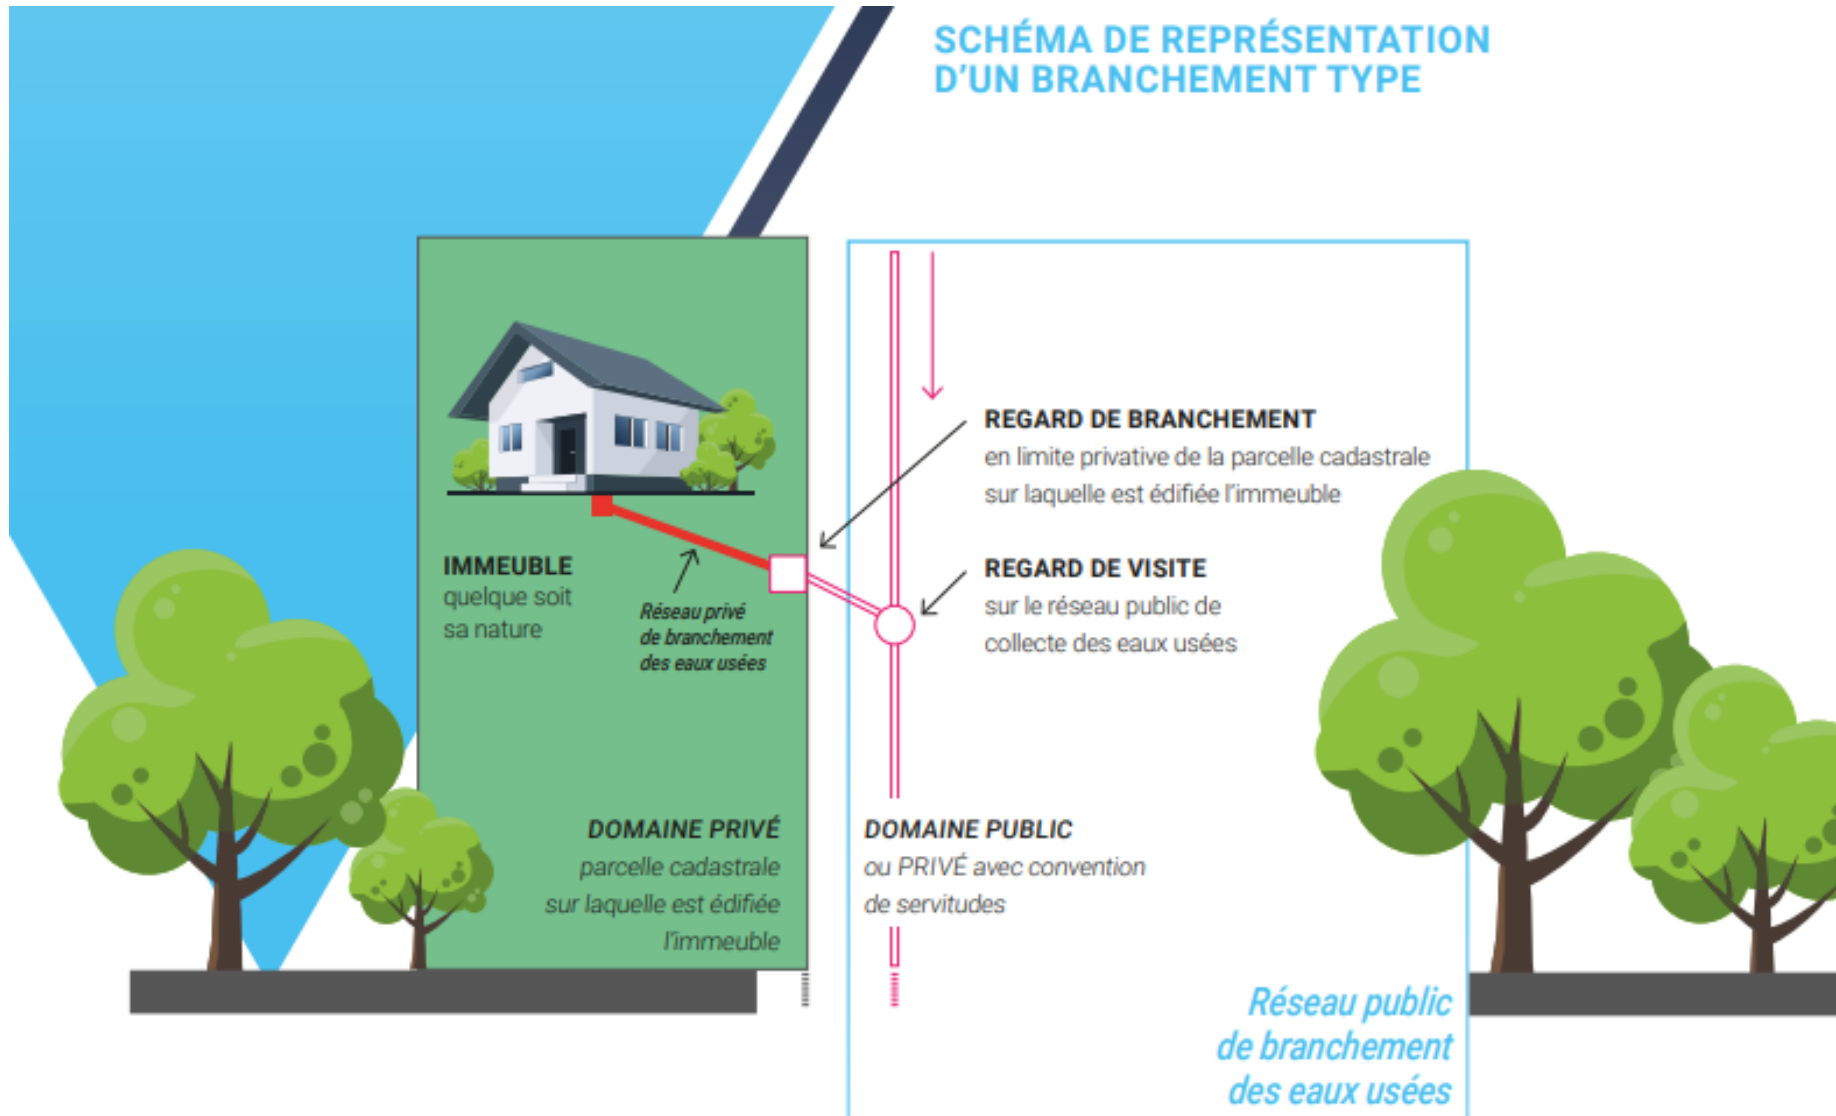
SCHÉMA DE REPRÉSENTATION D'UN BRANCHEMENT TYPE

REGARD DE BRANCHEMENT
en limite privative de la parcelle cadastrale sur laquelle est édifiée l'immeuble

REGARD DE VISITE
sur le réseau public de collecte des eaux usées

IMMEUBLE
quelque soit sa nature

Réseau privé de branchement des eaux usées

DOMAINE PRIVÉ
parcelle cadastrale sur laquelle est édifiée l'immeuble

DOMAINE PUBLIC
ou PRIVÉ avec convention de servitudes

Réseau public de branchement des eaux usées